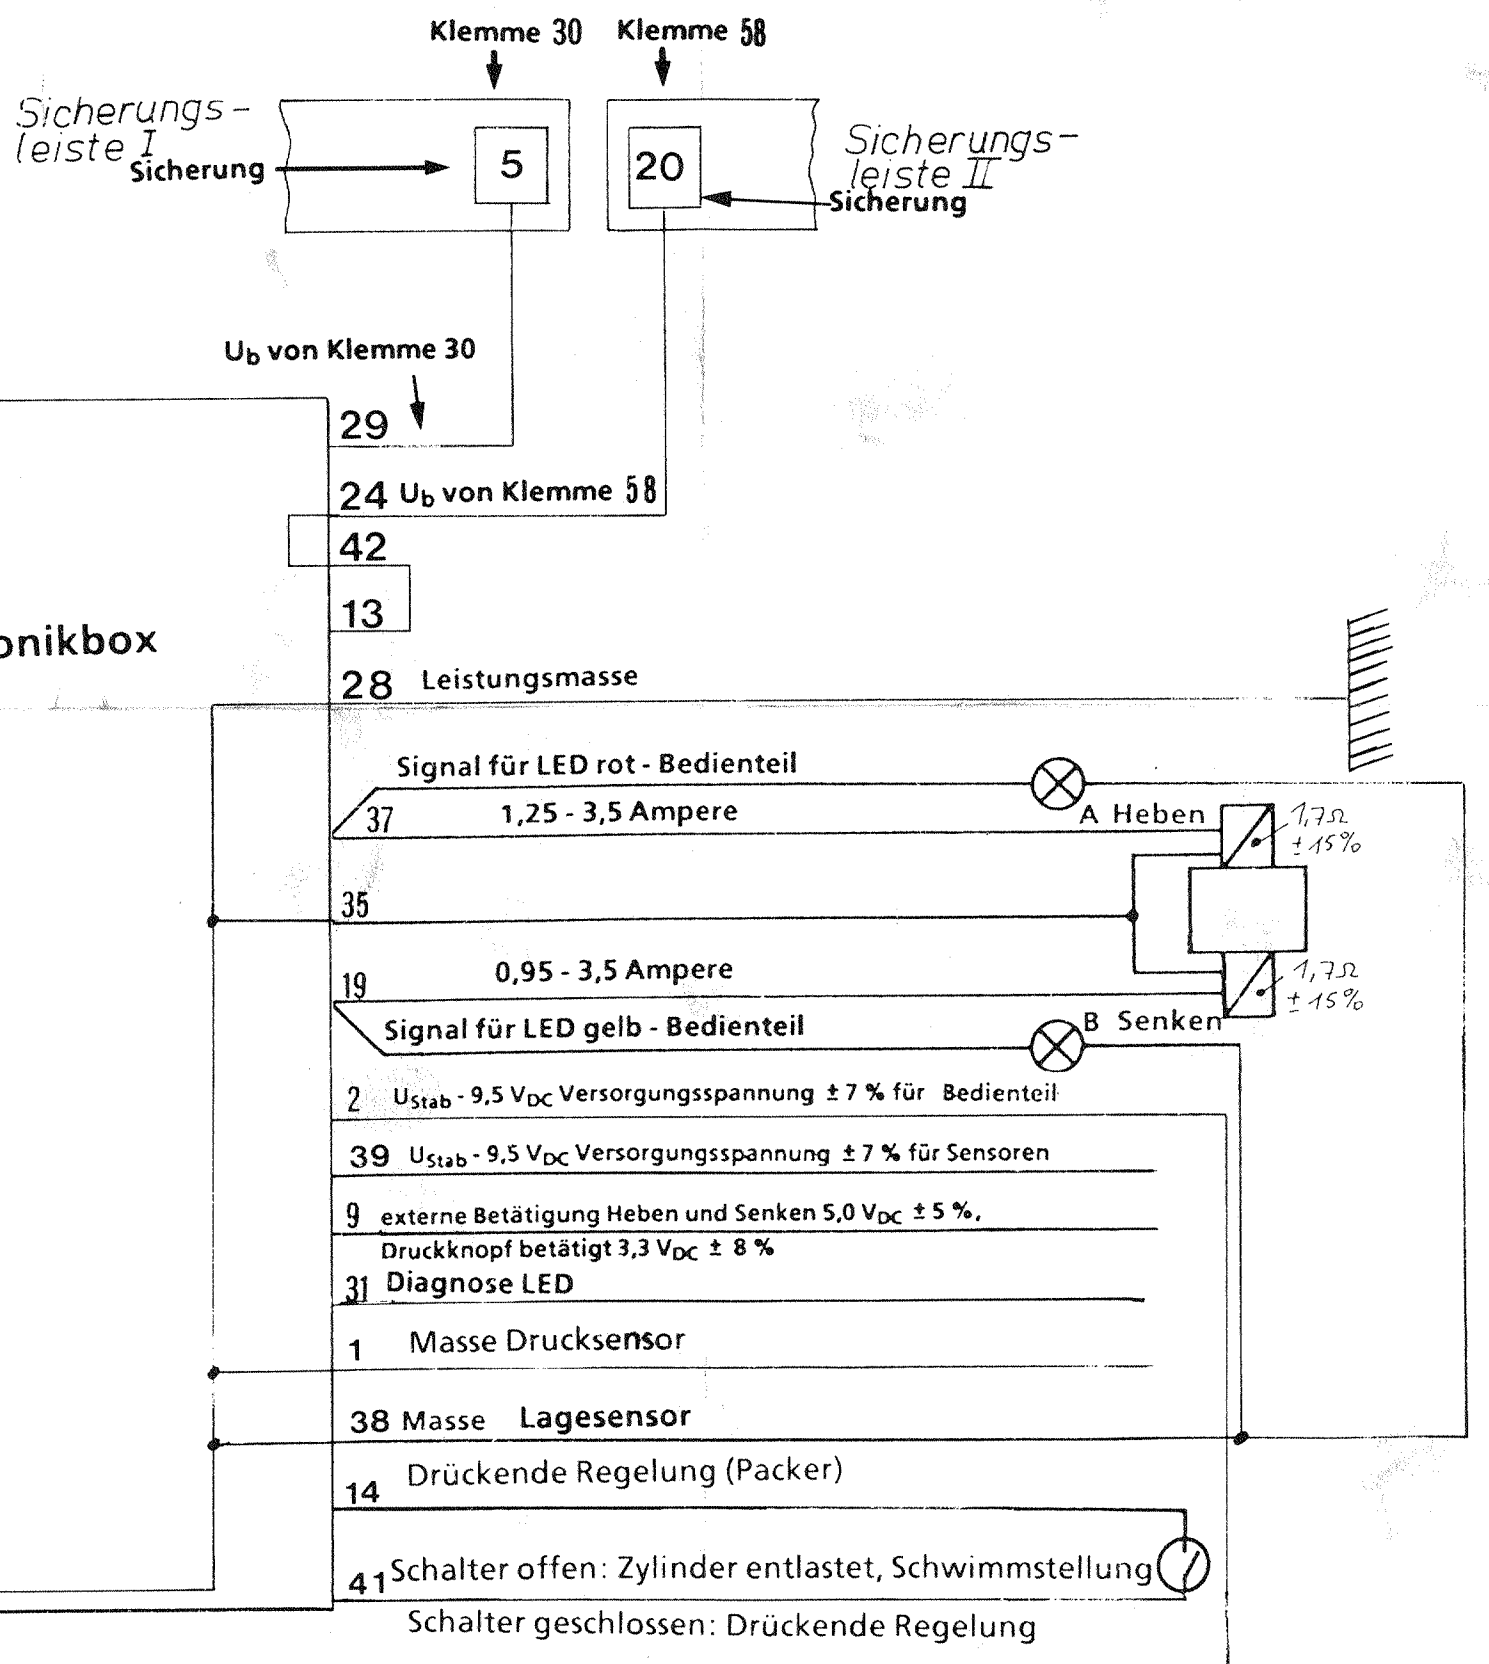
Klemme 30 Klemme 58

Sicherungsleiste I Sicherung

5

20

Sicherungsleiste II Sicherung

$U_b$ von Klemme 30

29

24 $U_b$ von Klemme 58

42

13

onikbox

28 Leistungsmasse

Signal für LED rot - Bedienteil

37 1,25 - 3,5 Ampere

A Heben

1,7Ω ± 15%

35

19 0,95 - 3,5 Ampere

1,7Ω ± 15%

Signal für LED gelb - Bedienteil

B Senken

2 $U_{Stab}$ - 9,5 $V_{DC}$ Versorgungsspannung ± 7 % für Bedienteil

39 $U_{Stab}$ - 9,5 $V_{DC}$ Versorgungsspannung ± 7 % für Sensoren

9 externe Betätigung Heben und Senken 5,0 $V_{DC}$ ± 5 %, Druckknopf betätigt 3,3 $V_{DC}$ ± 8 %

31 Diagnose LED

1 Masse Drucksensor

38 Masse Lagesensor

14 Drückende Regelung (Packer)

41 Schalter offen: Zylinder entlastet, Schwimmstellung

Schalter geschlossen: Drückende Regelung